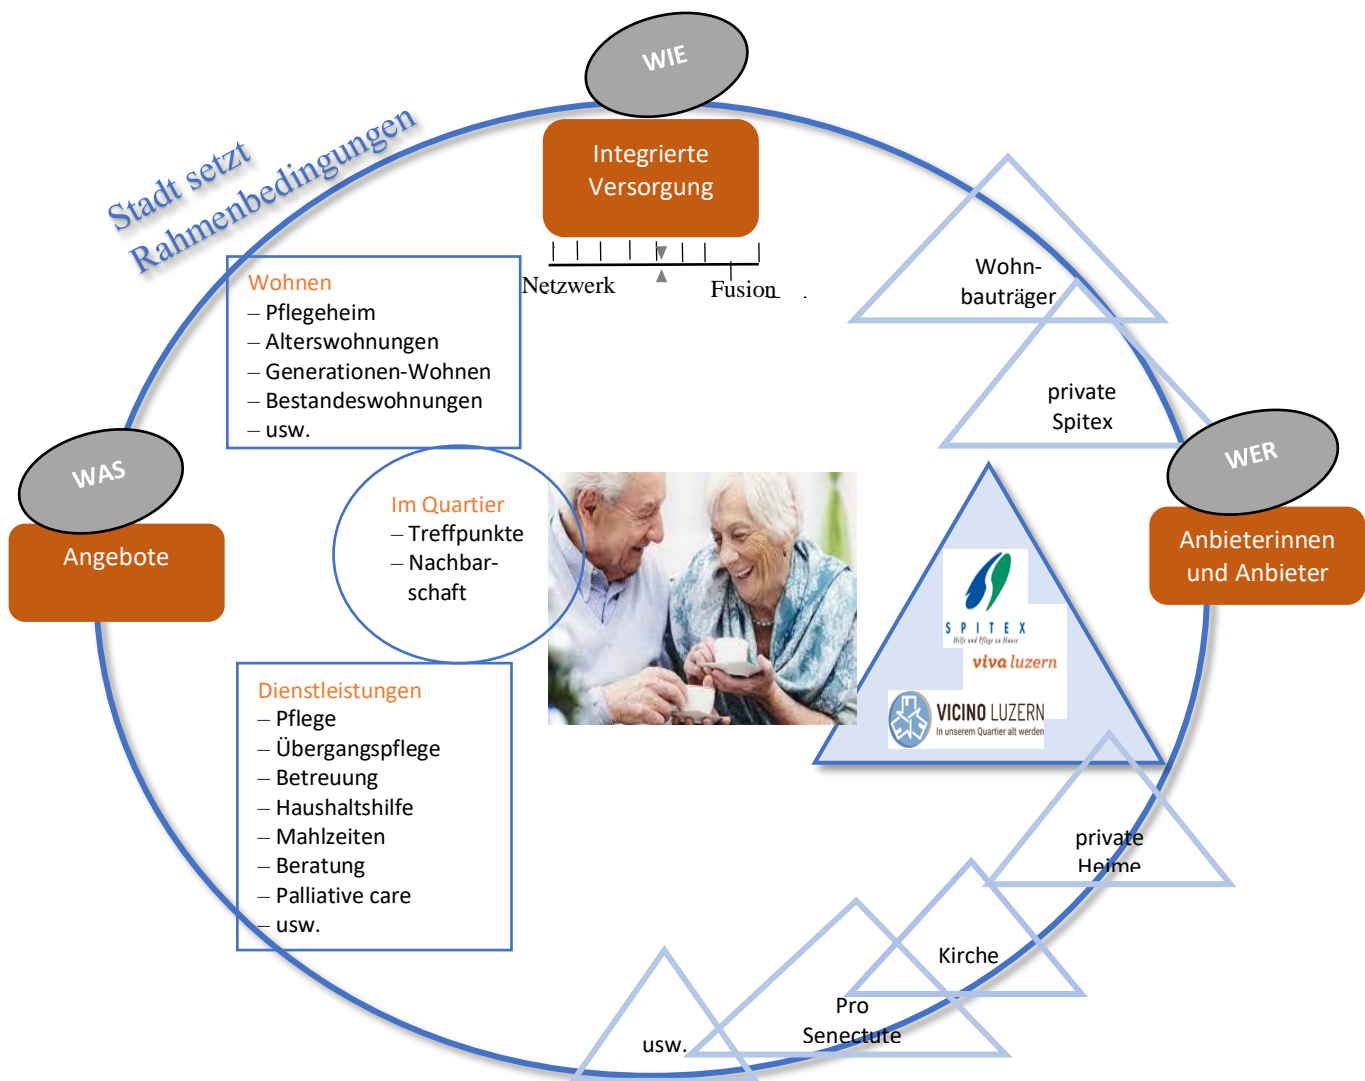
WIE

Stadt setzt Rahmenbedingungen

Integrierte Versorgung

Netzwerk

Fusion

Wohnbauträger

private Spitex

WER

Anbieterinnen und Anbieter

WAS

Angebote

Wohnen
– Pflegeheim
– Alterswohnungen
– Generationen-Wohnen
– Bestandeswohnungen
– usw.

Im Quartier
– Treffpunkte
– Nachbarschaft

SPITEX
Hilfe und Pflege zu Hause

viva luzern

VICINO LUZERN
In unserem Quartier alt werden

Dienstleistungen
– Pflege
– Übergangspflege
– Betreuung
– Haushaltshilfe
– Mahlzeiten
– Beratung
– Palliative care
– usw.

private Heime

Kirche

Pro Senectute

usw.